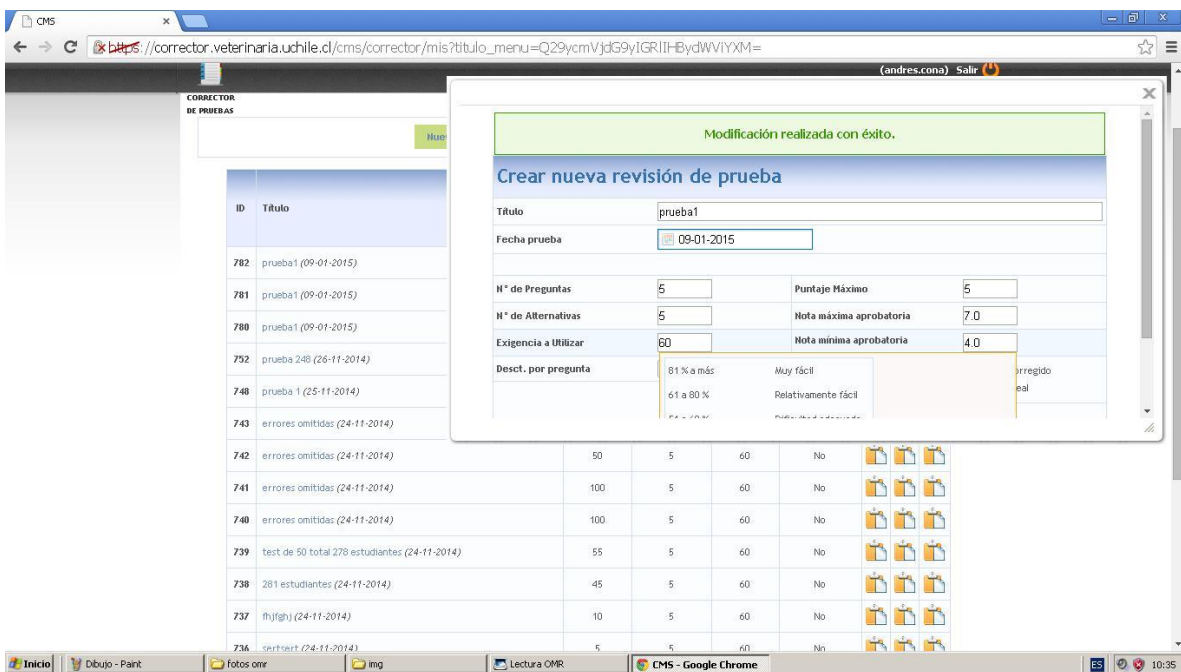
CMS ×

https://corrector.veterinaria.uchile.cl/cms/corrector/mis?titulo_menu=Q29ycmVjdG9yIGRlIHBydWVicyXM=

(andres.cona) Salir

CORRECTOR DE PRUEBAS

Nue

| ID | Título | | | | |
|---|---|---|---|---|---|
| 782 | prueba1 (09-01-2015) | | | | |
| 781 | prueba1 (09-01-2015) | | | | |
| 780 | prueba1 (09-01-2015) | | | | |
| 752 | prueba 248 (26-11-2014) | | | | |
| 748 | prueba 1 (25-11-2014) | | | | |
| 743 | errores omitidas (24-11-2014) | | | | |
| 742 | errores omitidas (24-11-2014) | 50 | 5 | 60 | No |
| 741 | errores omitidas (24-11-2014) | 100 | 5 | 60 | No |
| 740 | errores omitidas (24-11-2014) | 100 | 5 | 60 | No |
| 739 | test de 50 total 278 estudiantes (24-11-2014) | 55 | 5 | 60 | No |
| 738 | 281 estudiantes (24-11-2014) | 45 | 5 | 60 | No |
| 737 | fhjfghj (24-11-2014) | 10 | 5 | 60 | No |
| 736 | sertsert (24-11-2014) | 5 | 5 | 60 | No |

Modificación realizada con éxito.

Crear nueva revisión de prueba

Título prueba1
Fecha prueba 09-01-2015

N° de Preguntas 5
Puntaje Máximo 5
N° de Alternativas 5
Nota máxima aprobatoria 7.0
Exigencia a Utilizar 60
Nota mínima aprobatoria 4.0
Desct. por pregunta

81 % a más Muy fácil
61 a 80 % Relativamente fácil
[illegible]

orregido
eal

Inicio | Dibujo - Paint | fotos omr | img | Lectura OMR | CMS - Google Chrome | ES 10:35